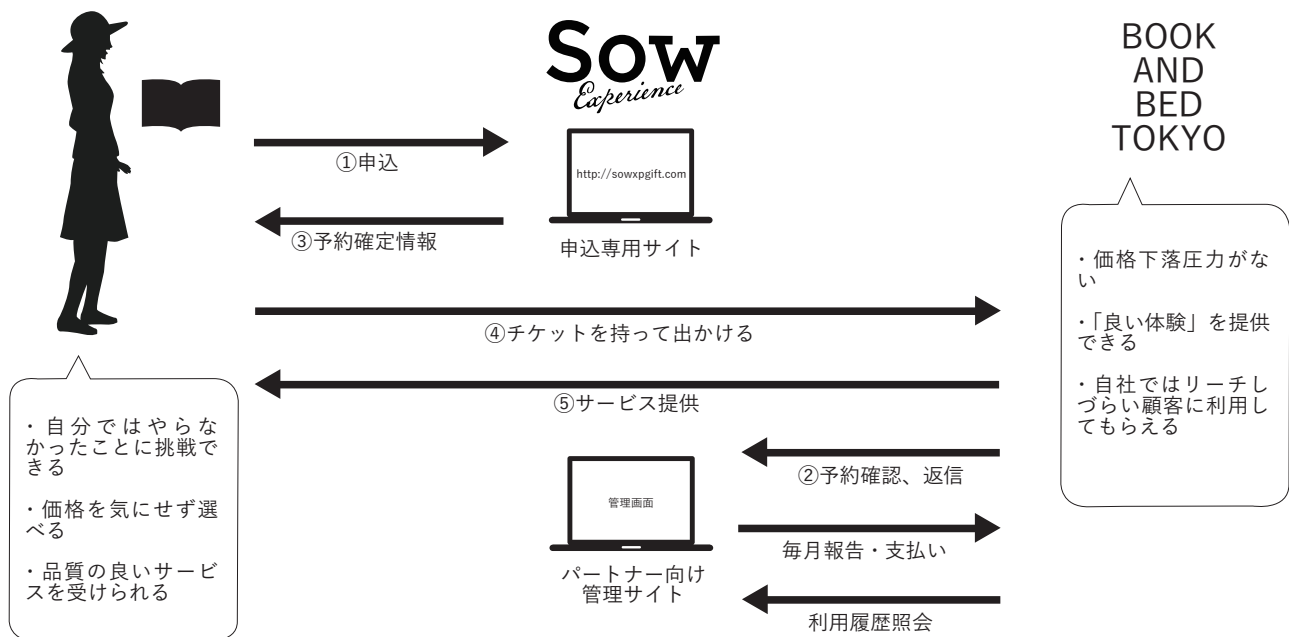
Sow
Experience

BOOK
AND
BED
TOKYO

①申込

http://sowxpgift.com

③予約確定情報

申込専用サイト

・価格下落圧力がない

・「良い体験」を提供できる

・自社ではリーチしづらい顧客に利用してもらえる

④チケットを持って出かける

⑤サービス提供

・自分ではやらなかったことに挑戦できる

・価格を気にせず選べる

・品質の良いサービスを受けられる

②予約確認、返信

管理画面

毎月報告・支払い

パートナー向け
管理サイト

利用履歴照会